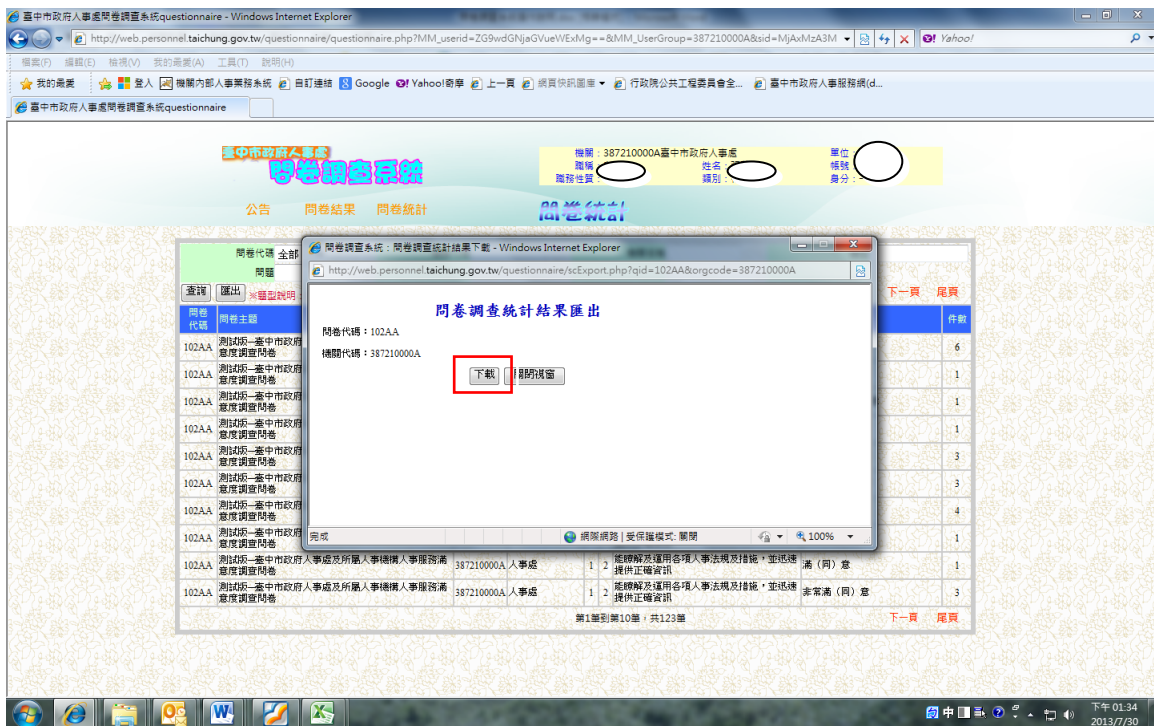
臺中市政府人事處問卷調查系統questionnaire - Windows Internet Explorer

http://web.personnel.taichung.gov.tw/questionnaire/questionnaire.php?MM_userid=ZG9wdGNjaGVueWExMg==&MM_UserGroup=387210000A&sid=MjAxMzA3M

Yahoo!

檔案(F) 編輯(E) 檢視(V) 我的最愛(A) 工具(T) 說明(H)

我的最愛 登入 機關內部人事業務系統 自訂連結 Google Yahoo!奇摩 上一頁 網頁快訊圖庫 行政院公共工程委員會全... 臺中市政府人事服務網(d...

臺中市政府人事處問卷調查系統questionnaire

臺中市政府人事處
問卷調查系統

機關：387210000A臺中市政府人事處 單位
職稱 姓名 帳號
職務性質 類別 身分

公告 問卷結果 問卷統計

問卷統計

問卷代碼 全部
問題

查詢 匯出 ※題型說明

下一頁 尾頁

| 問卷代碼 | 問卷主題 | | | | | | | 件數 |
|---|---|---|---|---|---|---|---|---|
| 102AA | 測試版--臺中市政府人事處及所屬人事機構人事服務滿意度調查問卷 | | | | | | | 6 |
| 102AA | 測試版--臺中市政府人事處及所屬人事機構人事服務滿意度調查問卷 | | | | | | | 1 |
| 102AA | 測試版--臺中市政府人事處及所屬人事機構人事服務滿意度調查問卷 | | | | | | | 1 |
| 102AA | 測試版--臺中市政府人事處及所屬人事機構人事服務滿意度調查問卷 | | | | | | | 1 |
| 102AA | 測試版--臺中市政府人事處及所屬人事機構人事服務滿意度調查問卷 | | | | | | | 3 |
| 102AA | 測試版--臺中市政府人事處及所屬人事機構人事服務滿意度調查問卷 | | | | | | | 3 |
| 102AA | 測試版--臺中市政府人事處及所屬人事機構人事服務滿意度調查問卷 | | | | | | | 4 |
| 102AA | 測試版--臺中市政府人事處及所屬人事機構人事服務滿意度調查問卷 | | | | | | | 1 |
| 102AA | 測試版--臺中市政府人事處及所屬人事機構人事服務滿意度調查問卷 | 387210000A | 人事處 | 1 | 2 | 能瞭解及運用各項人事法規及措施，並迅速提供正確資訊 | 滿（同）意 | 1 |
| 102AA | 測試版--臺中市政府人事處及所屬人事機構人事服務滿意度調查問卷 | 387210000A | 人事處 | 1 | 2 | 能瞭解及運用各項人事法規及措施，並迅速提供正確資訊 | 非常滿（同）意 | 3 |

第1筆到第10筆，共123筆 下一頁 尾頁

問卷調查系統：問卷調查統計結果下載 - Windows Internet Explorer

http://web.personnel.taichung.gov.tw/questionnaire/scExport.php?qid=102AA&orgcode=387210000A

問卷調查統計結果匯出

問卷代碼：102AA

機關代碼：387210000A

下載 關閉視窗

完成 網際網路 | 受保護模式：關閉 100%

下午 01:34
2013/7/30